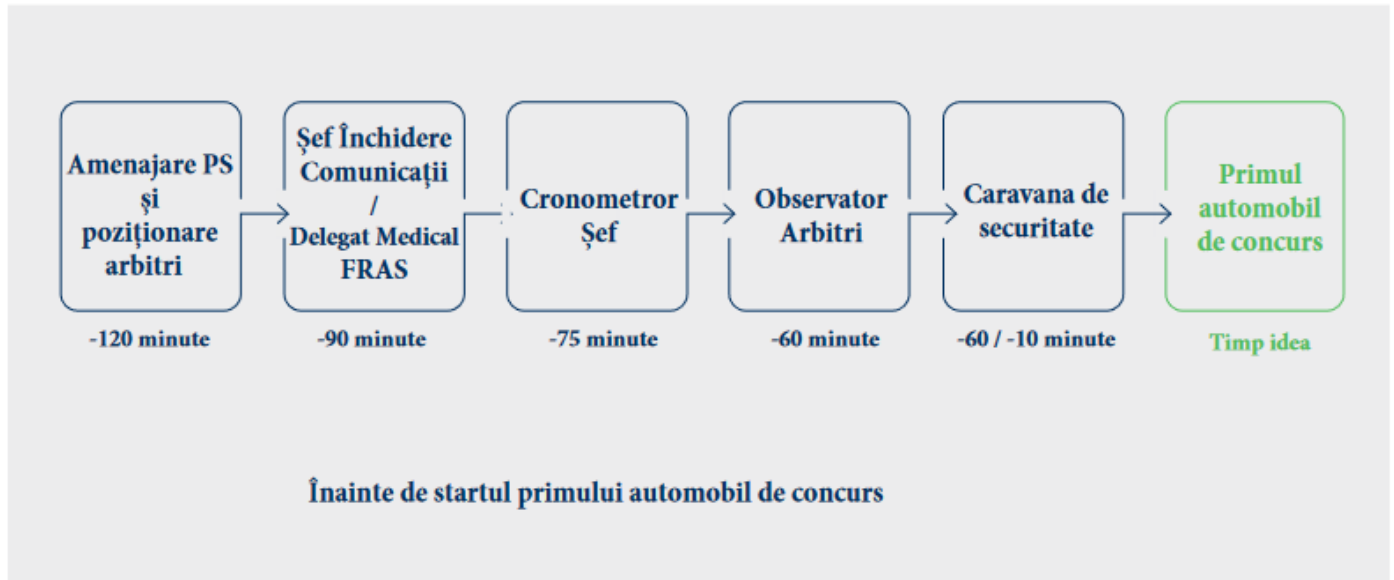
Amenajare PS și poziționare arbitri

-120 minute

Șef Închidere Comunicații / Delegat Medical FRAS

-90 minute

Cronometror Șef

-75 minute

Observator Arbitri

-60 minute

Caravana de securitate

-60 / -10 minute

Primul automobil de concurs

Timp idea

Înainte de startul primului automobil de concurs